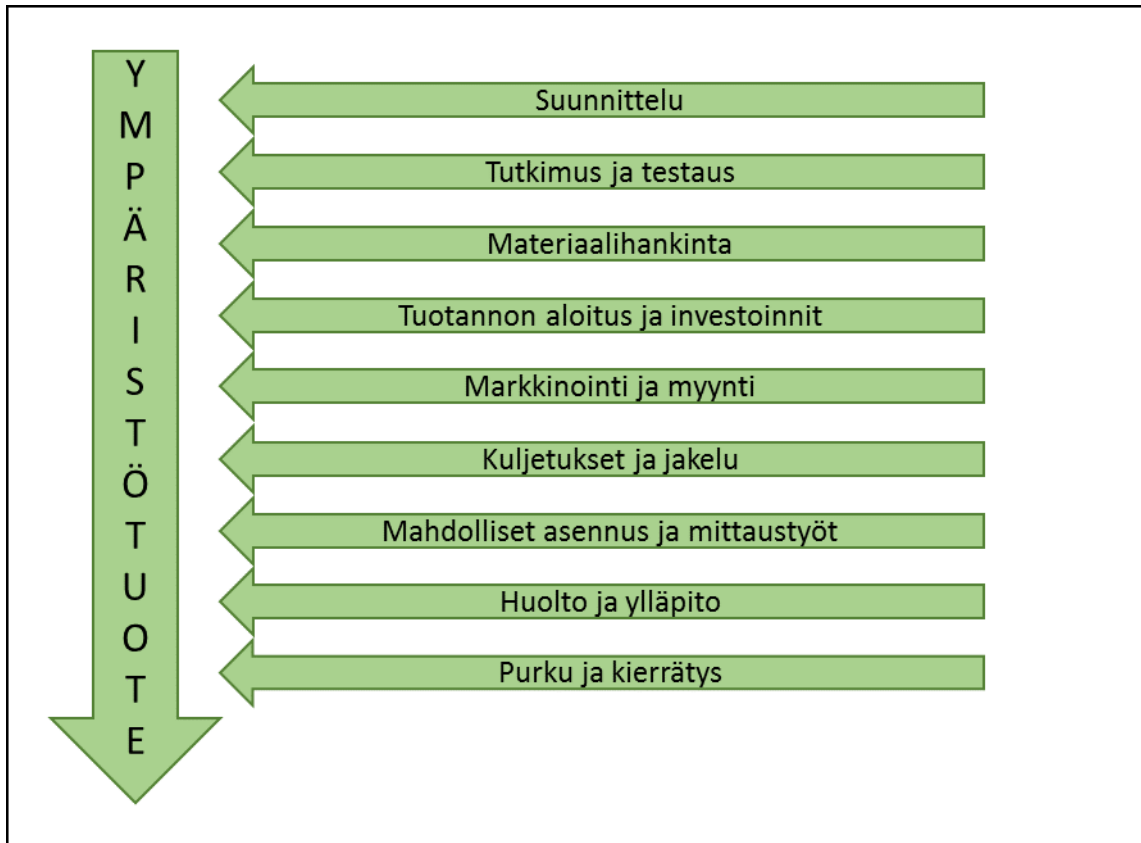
Y
M
P
Ä
R
I
S
T
Ö
T
U
O
T
E

Suunnittelu

Tutkimus ja testaus

Materiaalihankinta

Tuotannon aloitus ja investoinnit

Markkinointi ja myynti

Kuljetukset ja jakelu

Mahdolliset asennus ja mittaustyöt

Huolto ja ylläpito

Purku ja kierrätys